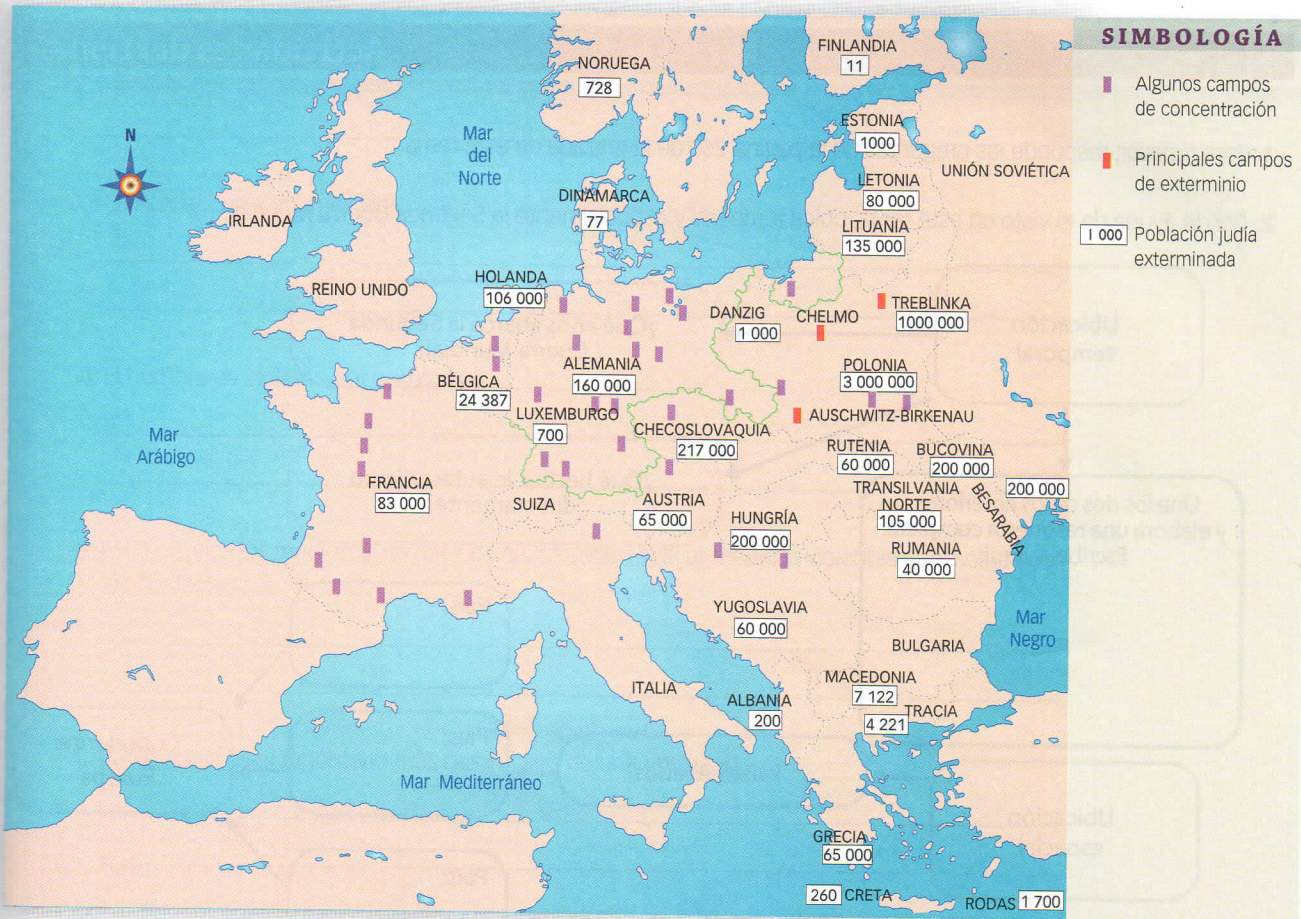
SIMBOLOGÍA

Algunos campos de concentración

Principales campos de exterminio

1 000 Población judía exterminada

N

FINLANDIA 11

NORUEGA 728

ESTONIA 1000

Mar del Norte

UNIÓN SOVIÉTICA

LETONIA 80 000

DINAMARCA 77

IRLANDA

LITUANIA 135 000

REINO UNIDO

HOLANDA 106 000

DANZIG 1 000

CHELMO

TREBLINKA 1000 000

ALEMANIA 160 000

POLONIA 3 000 000

BÉLGICA 24 387

LUXEMBURGO 700

AUSCHWITZ-BIRKENAU

CHECOSLOVAQUIA 217 000

Mar Arábigo

RUTENIA 60 000

BUCOVINA 200 000

FRANCIA 83 000

TRANSILVANIA NORTE 105 000

BESARABIA 200 000

SUIZA

AUSTRIA 65 000

HUNGRÍA 200 000

RUMANIA 40 000

YUGOSLAVIA 60 000

Mar Negro

BULGARIA

ITALIA

MACEDONIA 7 122

ALBANIA 200

TRACIA 4 221

Mar Mediterráneo

GRECIA 65 000

260 CRETA

RODAS 1 700